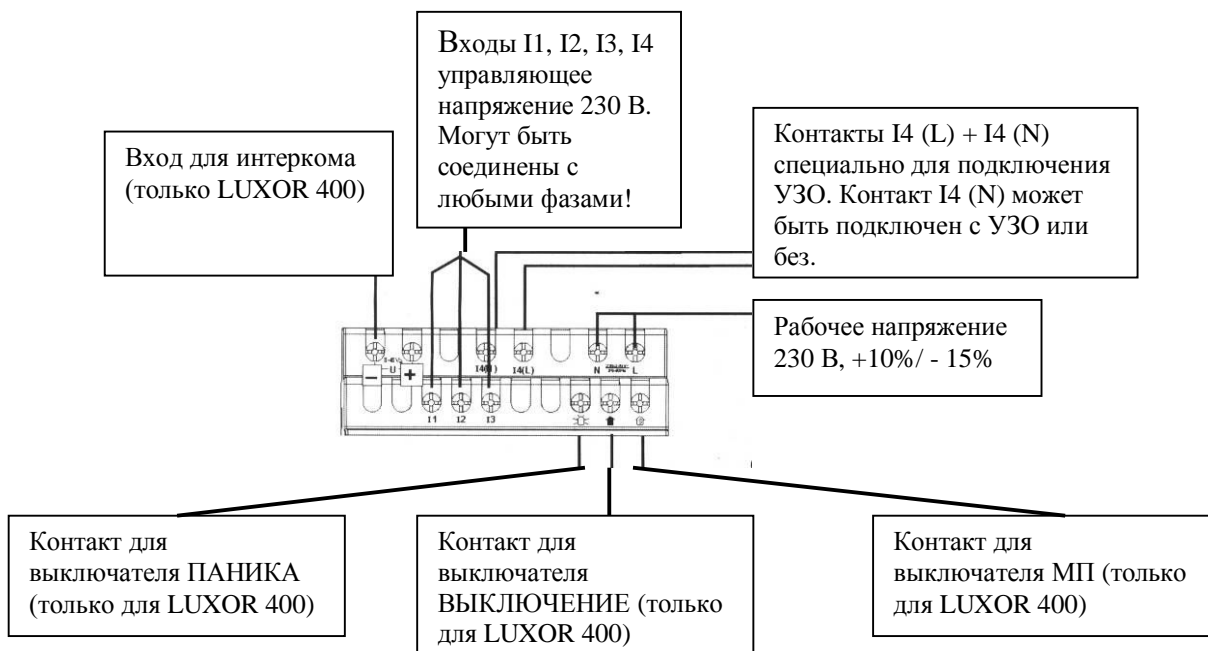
Входы I1, I2, I3, I4 управляющее напряжение 230 В. Могут быть соединены с любыми фазами!

Вход для интеркома (только LUXOR 400)

Контакты I4 (L) + I4 (N) специально для подключения УЗО. Контакт I4 (N) может быть подключен с УЗО или без.

Рабочее напряжение 230 В, +10%/ - 15%

U

I4(N)

I4(L)

N

L

I1

I2

I3

Контакт для выключателя ПАНИКА (только для LUXOR 400)

Контакт для выключателя ВЫКЛЮЧЕНИЕ (только для LUXOR 400)

Контакт для выключателя МП (только для LUXOR 400)